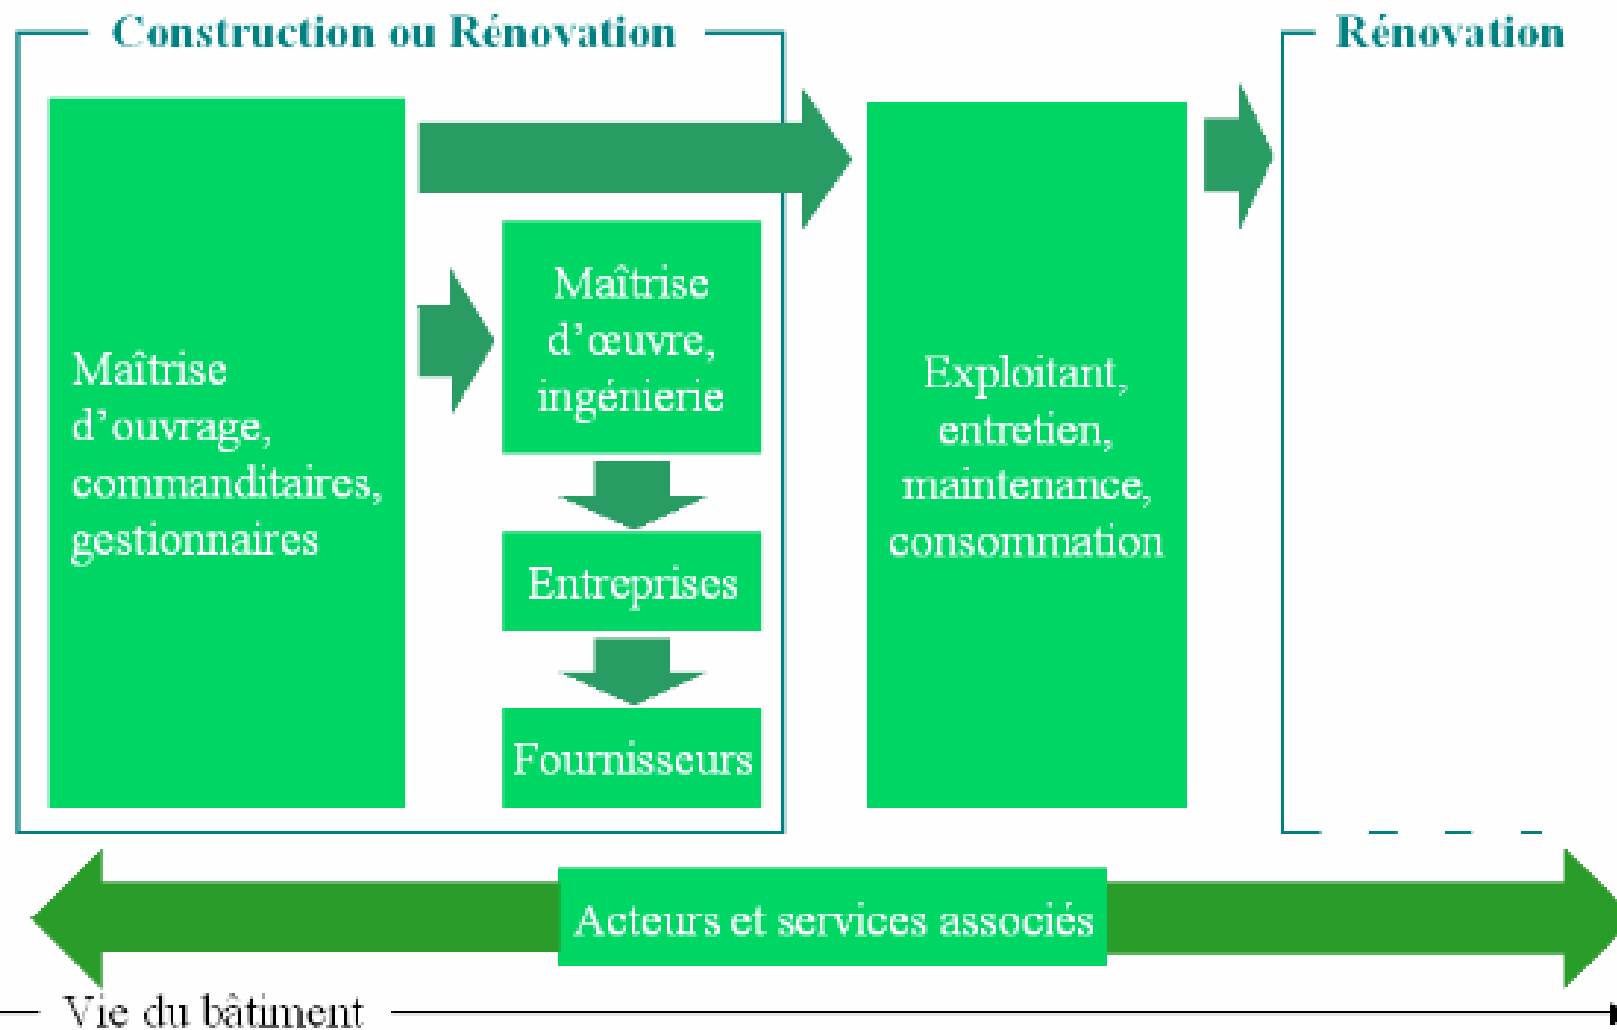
Construction ou Rénovation

Rénovation

Maîtrise d'ouvrage, commanditaires, gestionnaires

Maîtrise d'œuvre, ingénierie

Entreprises

Fournisseurs

Exploitant, entretien, maintenance, consommation

Acteurs et services associés

Vie du bâtiment